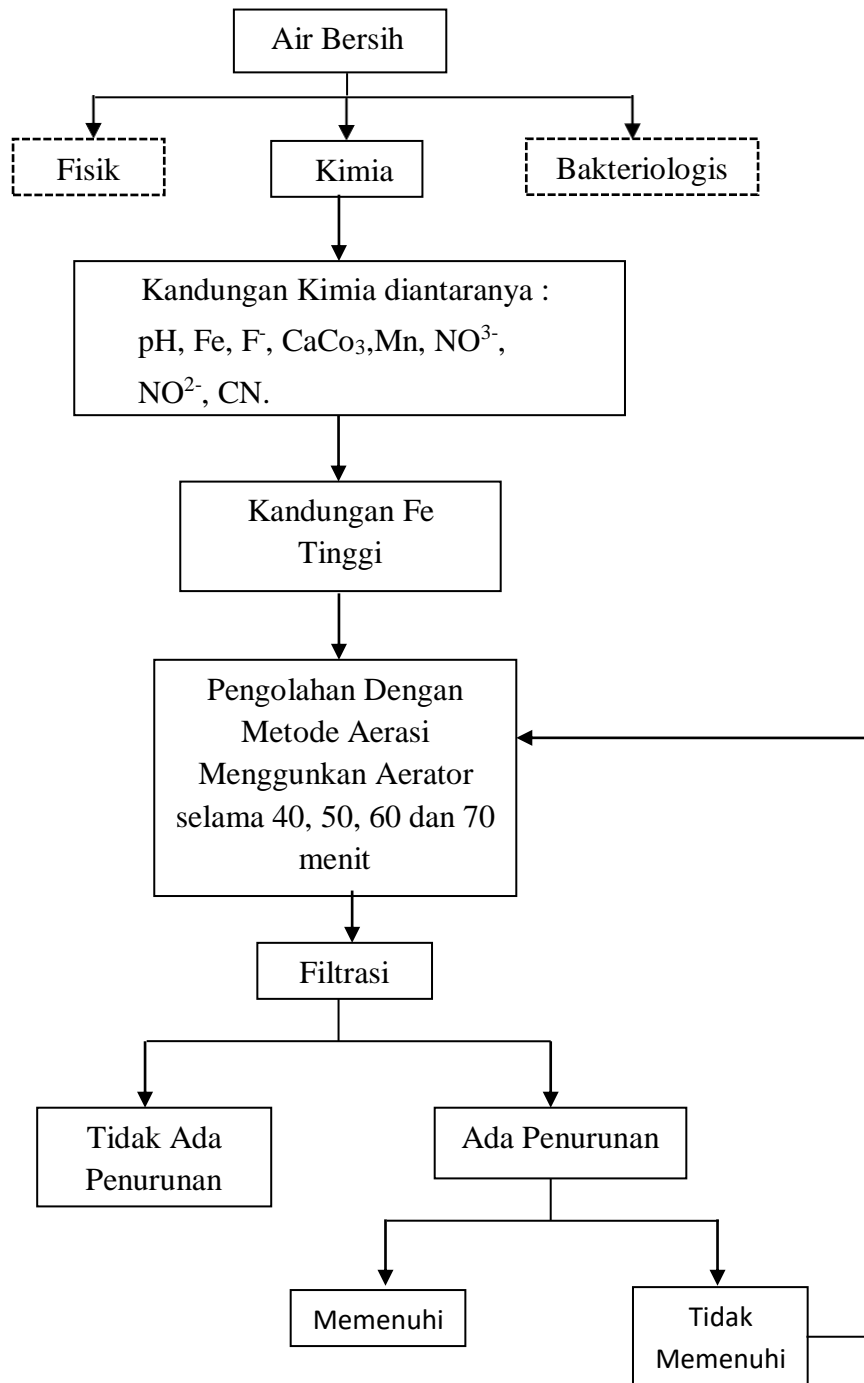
Air Bersih

Fisik

Kimia

Bakteriologis

Kandungan Kimia diantaranya : pH, Fe, $F^-$, $CaCo_3$,Mn, $NO^{3-}$, $NO^{2-}$, CN.

Kandungan Fe Tinggi

Pengolahan Dengan Metode Aerasi Menggunkan Aerator selama 40, 50, 60 dan 70 menit

Filtrasi

Tidak Ada Penurunan

Ada Penurunan

Memenuhi

Tidak Memenuhi